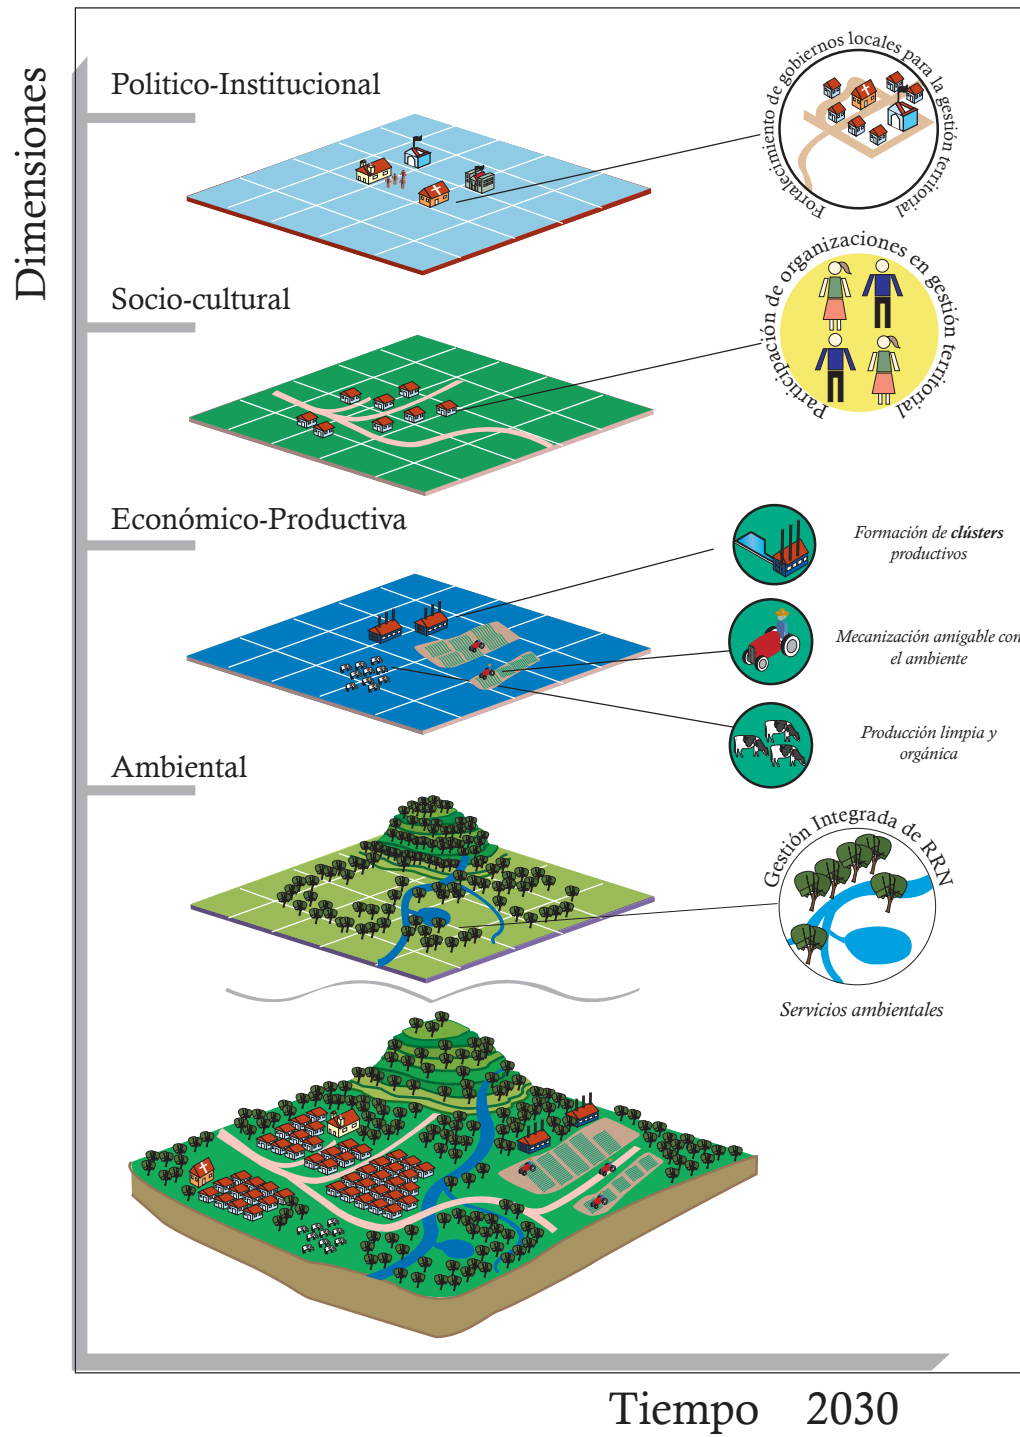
Dimensiones

Politico-Institucional

Fortalecimiento de gobiernos locales para la gestión territorial

Socio-cultural

Participación de organizaciones en gestión territorial

Económico-Productiva

Formación de clústers productivos

Mecanización amigable con el ambiente

Producción limpia y orgánica

Ambiental

Gestión Integrada de RRN

Servicios ambientales

Tiempo 2030